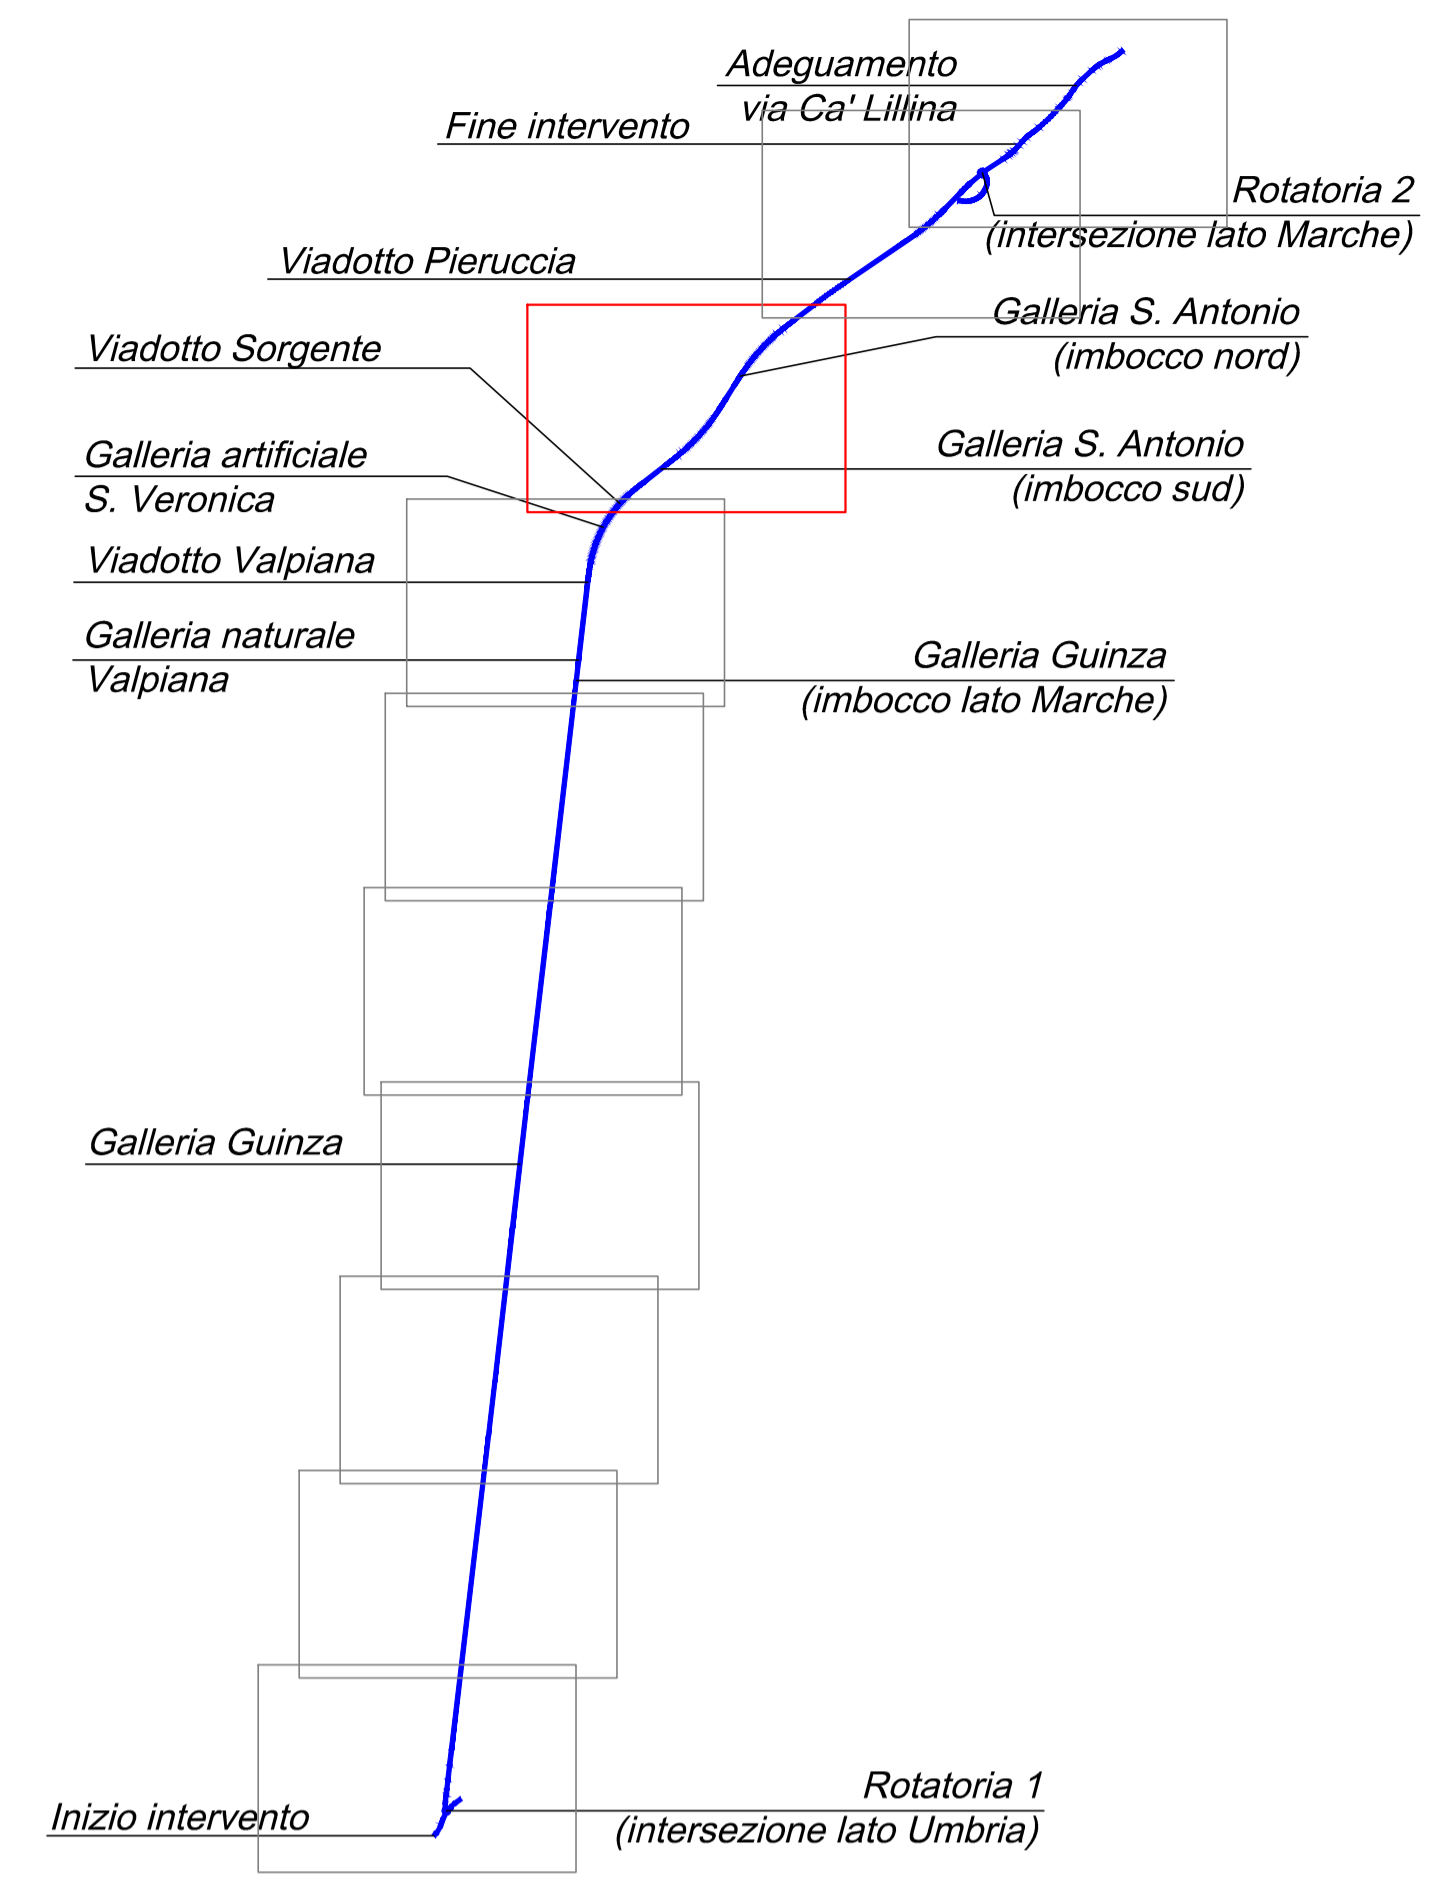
Adeguamento
via Ca' Lillina

Fine intervento

Rotatoria 2
(intersezione lato Marche)

Viadotto Pieruccia

Galleria S. Antonio
(imbocco nord)

Viadotto Sorgente

Galleria artificiale
S. Veronica

Galleria S. Antonio
(imbocco sud)

Viadotto Valpiana

Galleria naturale
Valpiana

Galleria Guinza
(imbocco lato Marche)

Galleria Guinza

Rotatoria 1
(intersezione lato Umbria)

Inizio intervento